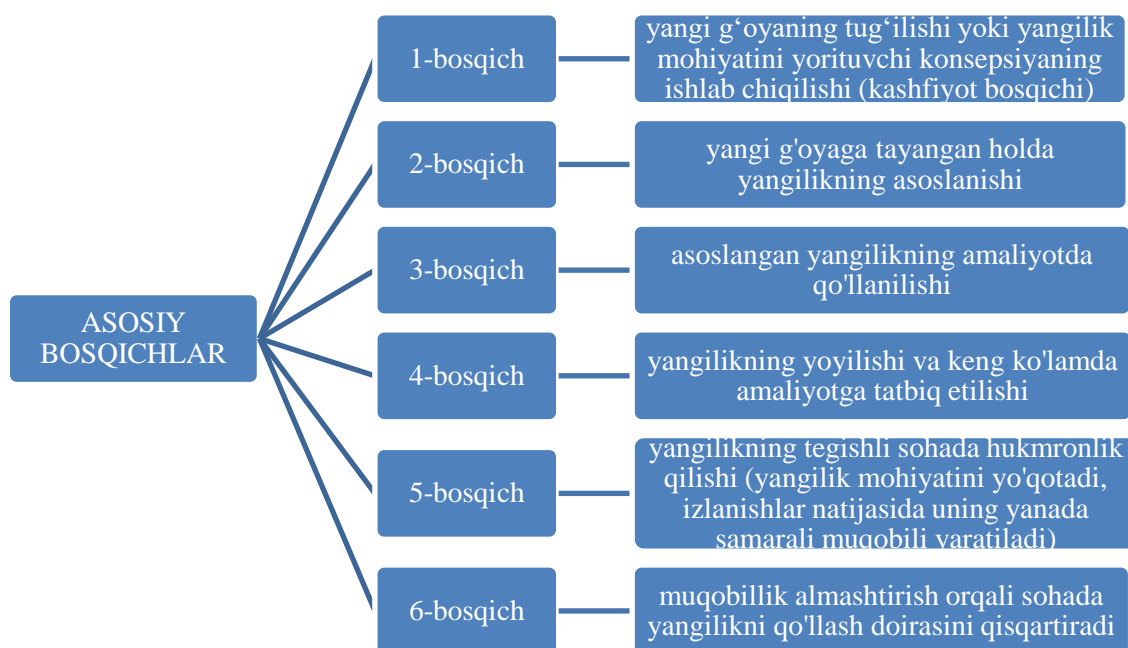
ASOSIY BOSQICHLAR

1-bosqich

yangi g‘oyaning tug‘ilishi yoki yangilik mohiyatini yorituvchi konsepsiyaning ishlab chiqilishi (kashfiyot bosqichi)

2-bosqich

yangi g'oyaga tayangan holda yangilikning asoslanishi

3-bosqich

asoslangan yangilikning amaliyotda qo'llanilishi

4-bosqich

yangilikning yoyilishi va keng ko'lamda amaliyotga tatbiq etilishi

5-bosqich

yangilikning tegishli sohada hukmronlik qilishi (yangilik mohiyatini yo'qotadi, izlanishlar natijasida uning yanada samarali muqobili yaratiladi)

6-bosqich

muqobillik almashtirish orqali sohada yangilikni qo'llash doirasini qisqartiradi